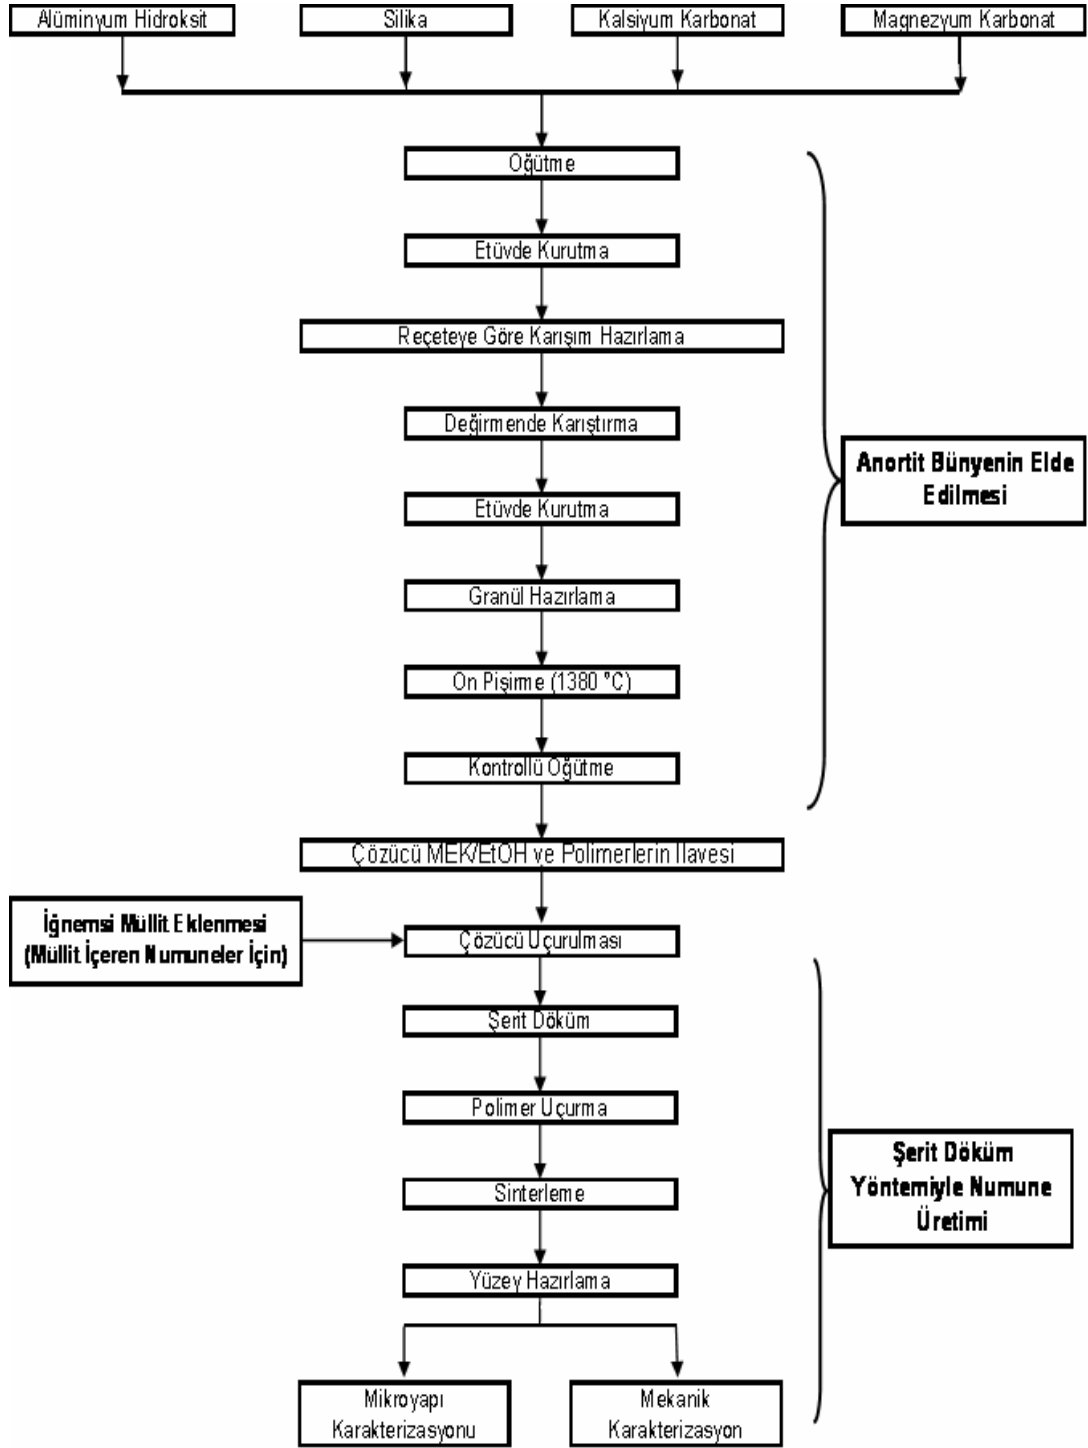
Alüminyum Hidroksit

Silika

Kalsiyum Karbonat

Magnezyum Karbonat

Oğütme

Etüvde Kurutma

Reçeteye Göre Karışım Hazırlama

Değirmende Karıştırma

Etüvde Kurutma

Granül Hazırlama

On Pişirme (1380 °C)

Kontrollü Oğütme

Anortit Bünyenin Elde Edilmesi

Çözücü MEK/EtOH ve Polimerlerin İlavesi

İğnemsi Müllit Eklenmesi (Müllit İçeren Numuneler İçin)

Çözücü Uçurulması

Şerit Döküm

Polimer Uçurma

Sinterleme

Yüzey Hazırlama

Şerit Döküm Yöntemiyle Numune Üretimi

Mikroyapı Karakterizasyonu

Mekanik Karakterizasyon